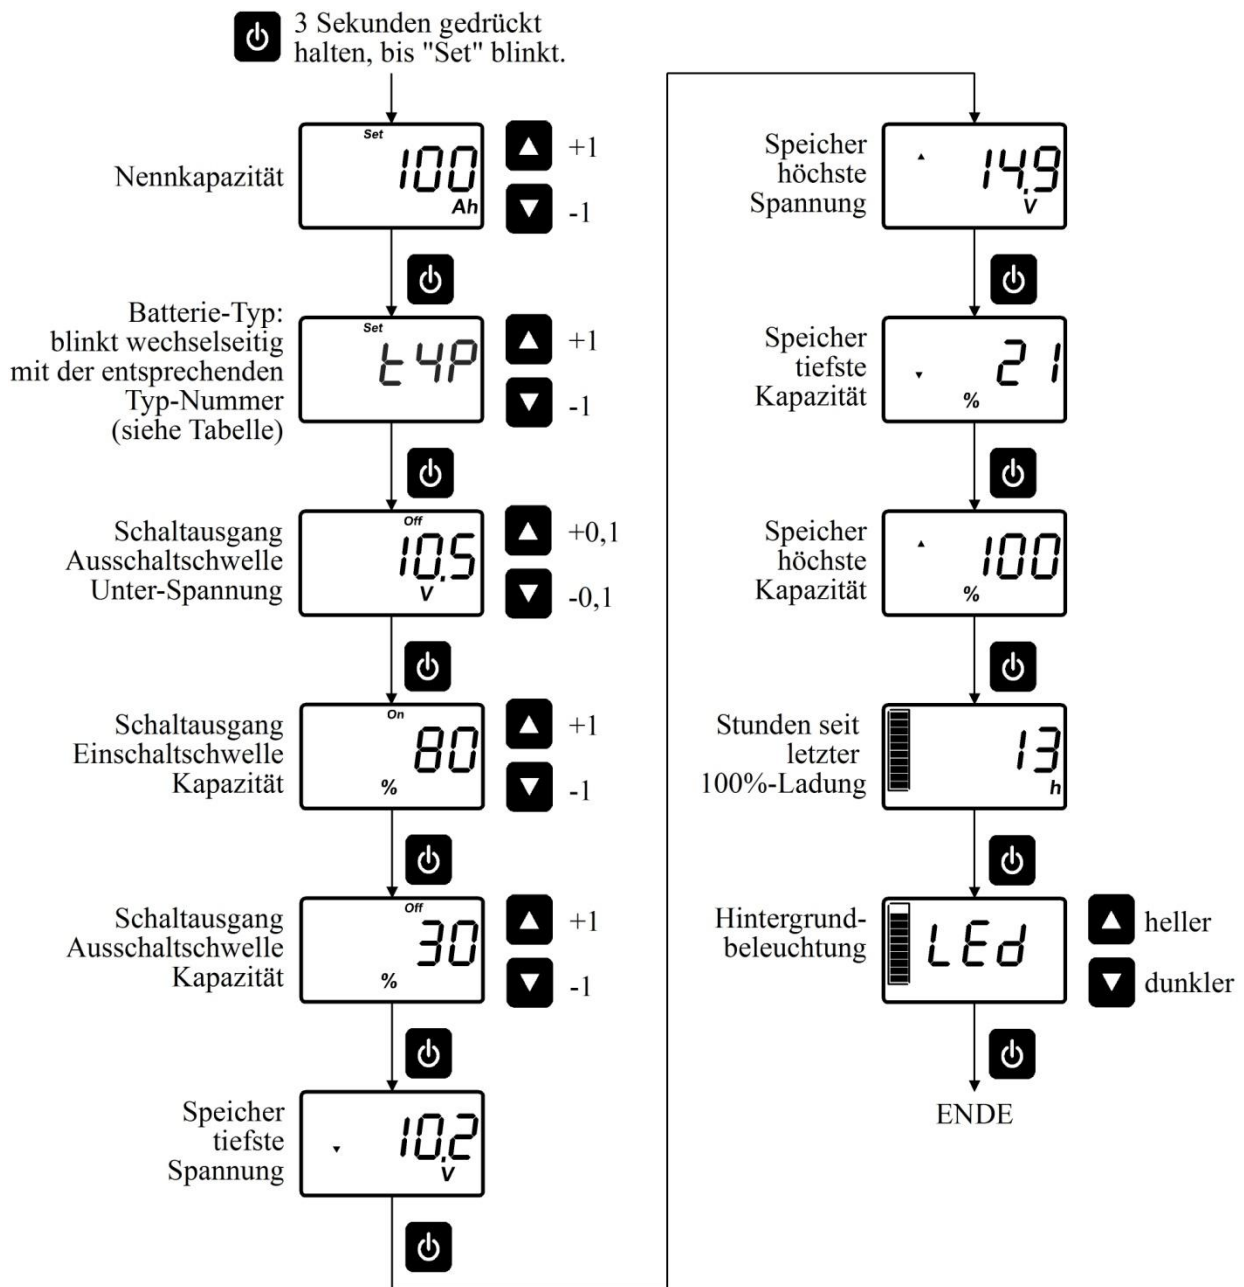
3 Sekunden gedrückt halten, bis "Set" blinkt.

Nennkapazität

Set
100
Ah

+1
-1

Batterie-Typ: blinkt wechselseitig mit der entsprechenden Typ-Nummer (siehe Tabelle)

Set
tYP

+1
-1

Schaltausgang Ausschaltschwelle Unter-Spannung

Off
10.5
V

+0,1
-0,1

Schaltausgang Einschaltschwelle Kapazität

On
80
%

+1
-1

Schaltausgang Ausschaltschwelle Kapazität

Off
30
%

+1
-1

Speicher tiefste Spannung

10.2
V

Speicher höchste Spannung

14.9
V

Speicher tiefste Kapazität

21
%

Speicher höchste Kapazität

100
%

Stunden seit letzter 100%-Ladung

13
h

Hintergrund-beleuchtung

LEd

heller
dunkler

ENDE